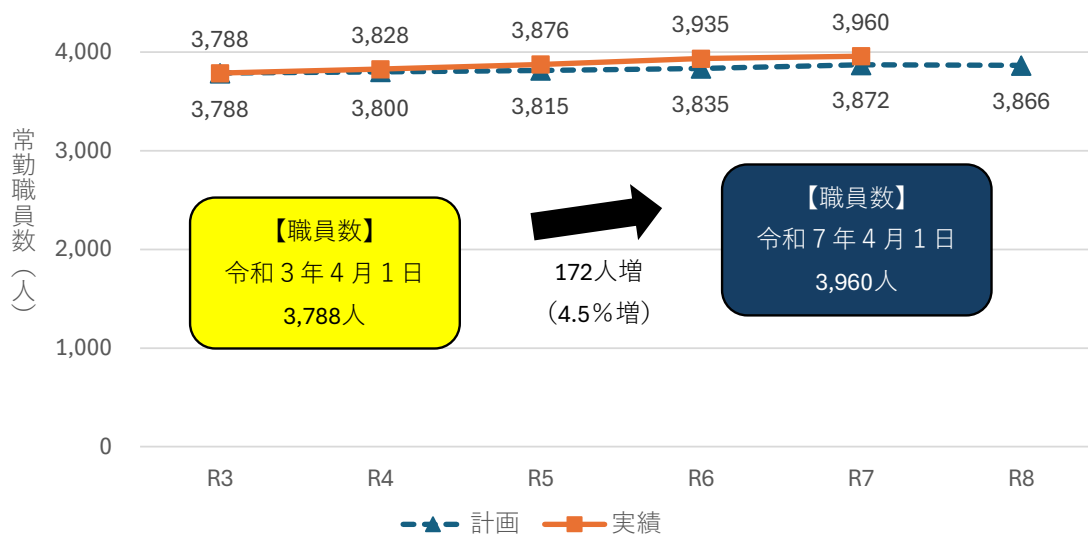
常勤職員数（人）

4,000
3,000
2,000
1,000
0

3,788
3,828
3,876
3,935
3,960

3,788
3,800
3,815
3,835
3,872
3,866

【職員数】
令和３年４月１日
3,788人

172人増
（4.5％増）

【職員数】
令和７年４月１日
3,960人

R3
R4
R5
R6
R7
R8

計画
実績